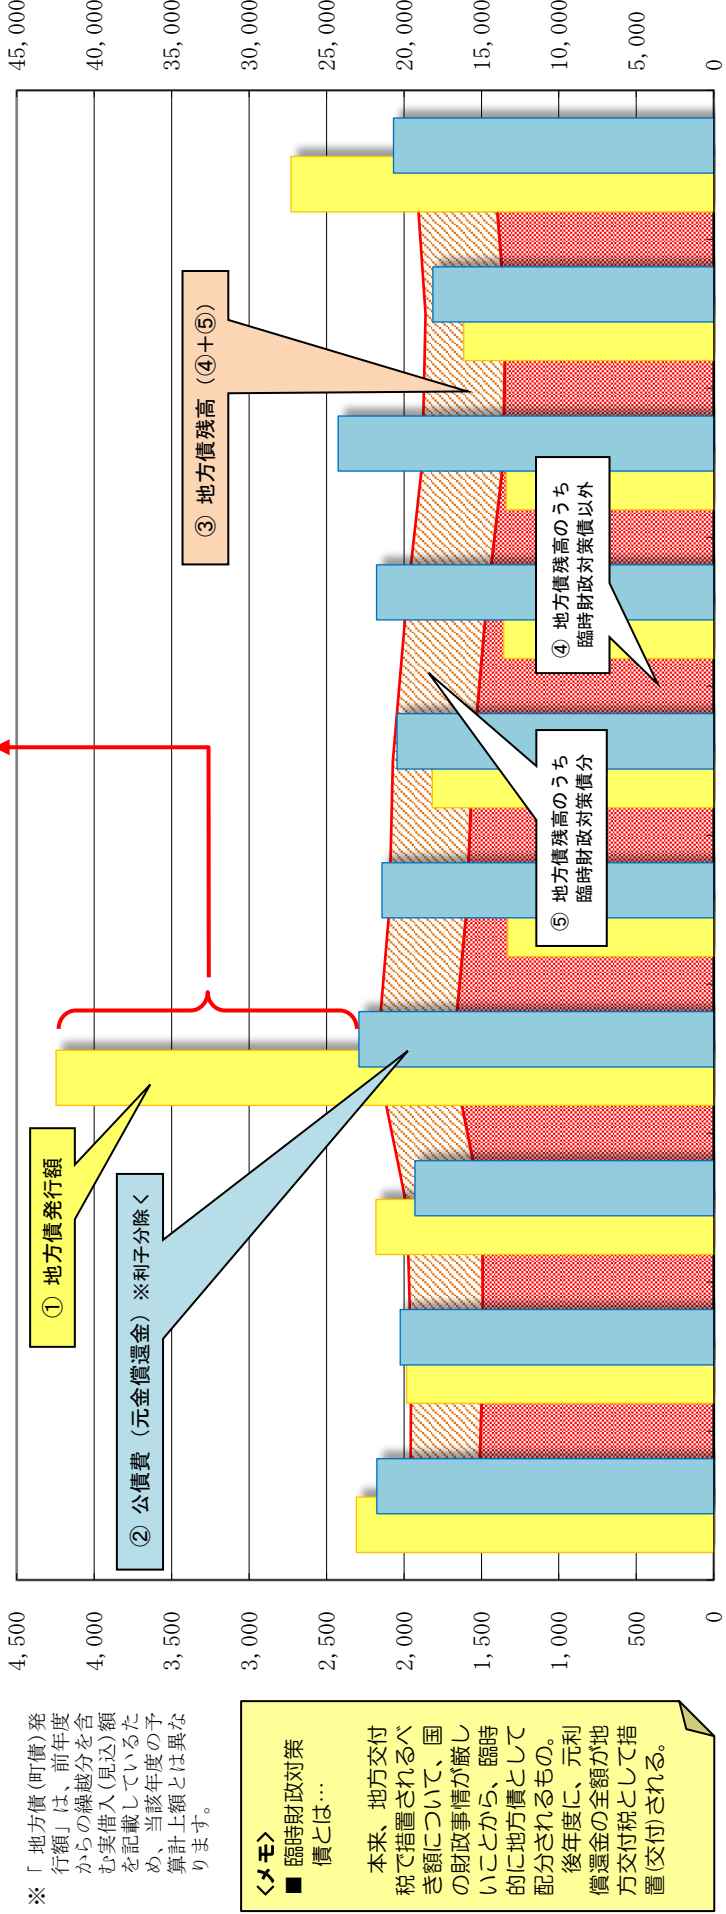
※「地方債(町債)発行額」は、前年度からの繰越分を含む実借入(見込)額を記載しているため、当該年度の予算計上額とは異なります。

〈メモ〉
■ 臨時財政対策債とは…
本来、地方交付税で措置されるべき額について、国の財政事情が厳しいことから、臨時的に地方債として配分されるもの。後年度に、元利償還金の全額が地方交付税として措置(交付)される。

4,500
4,000
3,500
3,000
2,500
2,000
1,500
1,000
500
0

45,000
40,000
35,000
30,000
25,000
20,000
15,000
10,000
5,000
0

① 地方債発行額
② 公債費(元金償還金)※利子分除く
③ 地方債残高(④+⑤)
④ 地方債残高のうち臨時財政対策債以外
⑤ 地方債残高のうち臨時財政対策債分